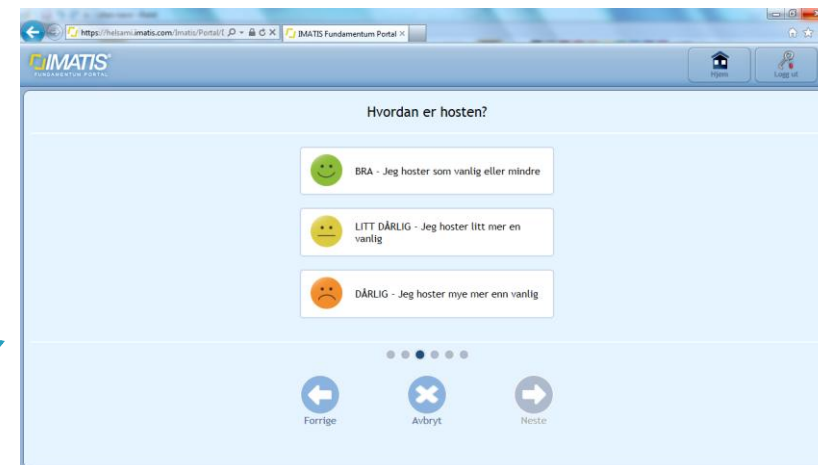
https://helsami.imatis.com/Imatis/Portal/

IMATIS Fundamentum Portal

IMATIS
FUNDAMENTUM PORTAL

Hjem

Logg ut

Hvordan er hosten?

BRA - Jeg hoster som vanlig eller mindre

LITT DÅRLIG - Jeg hoster litt mer en vanlig

DÅRLIG - Jeg hoster mye mer enn vanlig

Forrige

Avbryt

Neste